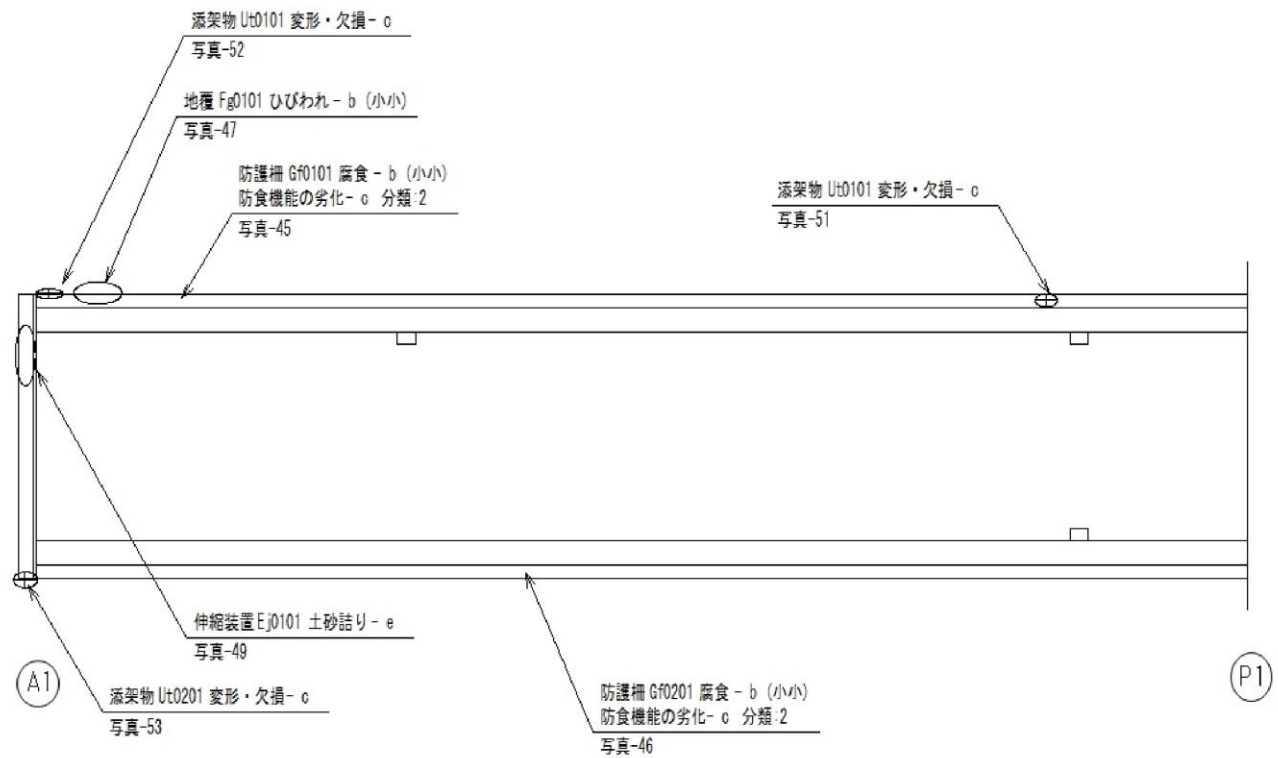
添架物 Ut0101 変形・欠損－ c
写真-52

地覆 Fg0101 ひびわれ－ b (小小)
写真-47

防護柵 Gf0101 腐食 － b (小小)
防食機能の劣化－ c 分類:2
写真-45

添架物 Ut0101 変形・欠損－ c
写真-51

伸縮装置 Ej0101 土砂詰り－ e
写真-49

A1

添架物 Ut0201 変形・欠損－ c
写真-53

防護柵 Gf0201 腐食 － b (小小)
防食機能の劣化－ c 分類:2
写真-46

P1